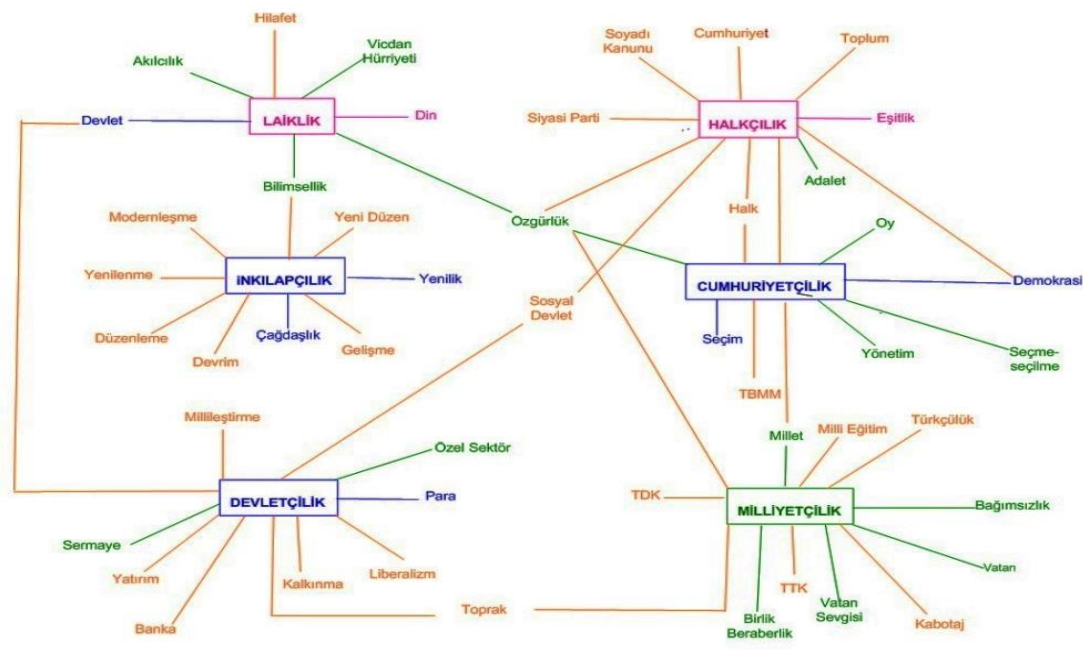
Hilafet
Akılcılık
Vicdan Hürriyeti
Devlet
LAİKLİK
Din
Bilimsellik
Soyadı Kanunu
Cumhuriyet
Toplum
Siyasi Parti
HALKÇILIK
Eşitlik
Adalet
Modernleşme
Yeni Düzen
Yenilenme
İNKILAPÇILIK
Yenilik
Düzenleme
Çağdaşlık
Devrim
Gelişme
Ozgürlük
Halk
Oy
CUMHURİYETÇİLİK
Demokrasi
Sosyal Devlet
Seçim
Yönetim
Seçme-seçilme
TBMM
Millileştirme
Özel Sektör
DEVLETÇİLİK
Para
Sermaye
Yatırım
Kalkınma
Liberalizm
Banka
Toprak
Millet
Milli Eğitim
Türkçülük
TDK
MİLLİYETÇİLİK
Bağımsızlık
Vatan
TTK
Birlik Beraberlik
Vatan Sevgisi
Kabotaj